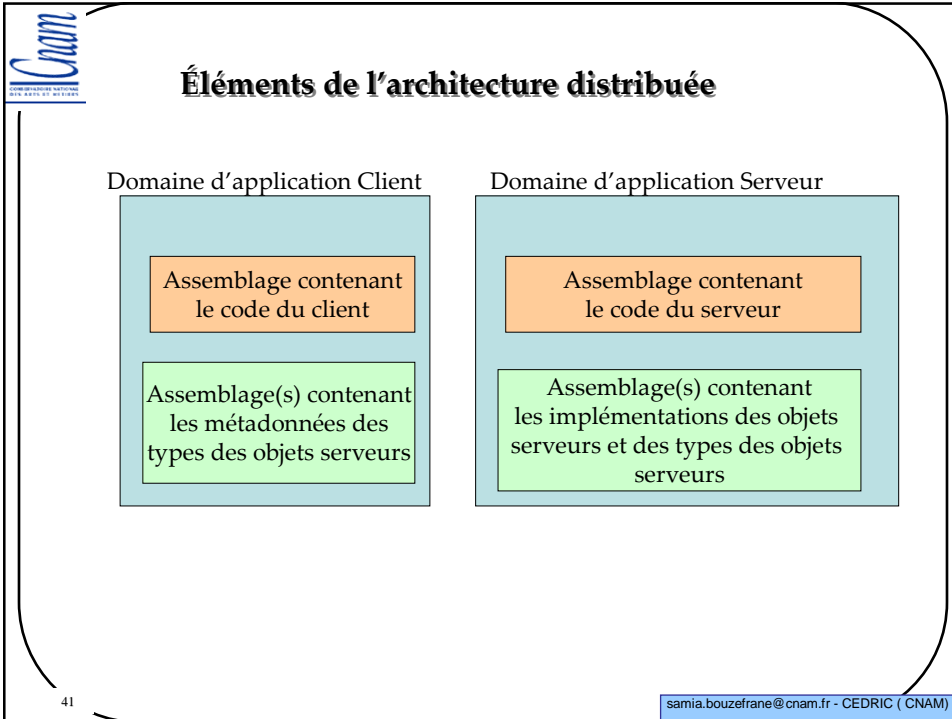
Cnam
CONSERVATOIRE NATIONAL DES ARTS ET MÉTIERS

Éléments de l'architecture distribuée

Domaine d'application Client

Assemblage contenant le code du client

Assemblage(s) contenant les métadonnées des types des objets serveurs

Domaine d'application Serveur

Assemblage contenant le code du serveur

Assemblage(s) contenant les implémentations des objets serveurs et des types des objets serveurs

41

samia.bouzefrane@cnam.fr - CEDRIC ( CNAM)